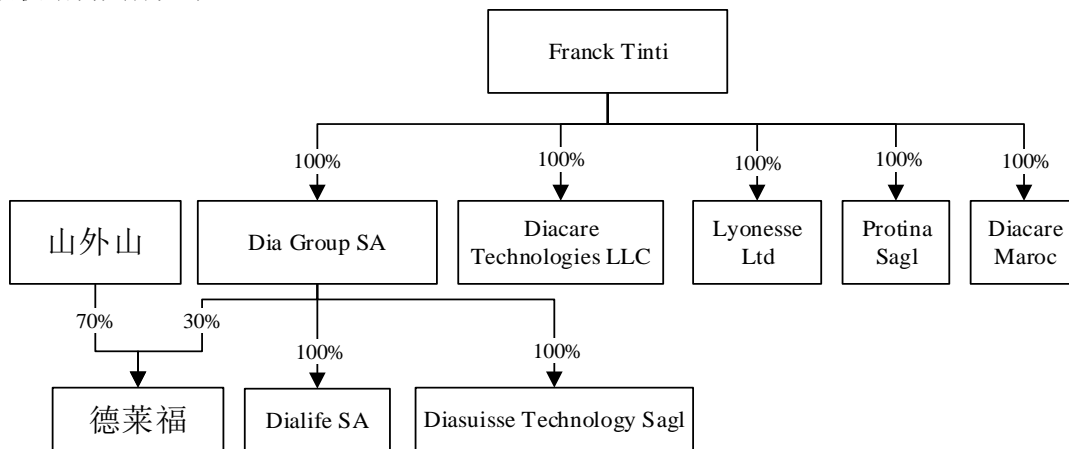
Franck Tinti

100%

100%

100%

100%

100%

山外山

Dia Group SA

Diacare Technologies LLC

Lyonesse Ltd

Protina Sagl

Diacare Maroc

70%

30%

100%

100%

德莱福

Dialife SA

Diasuisse Technology Sagl